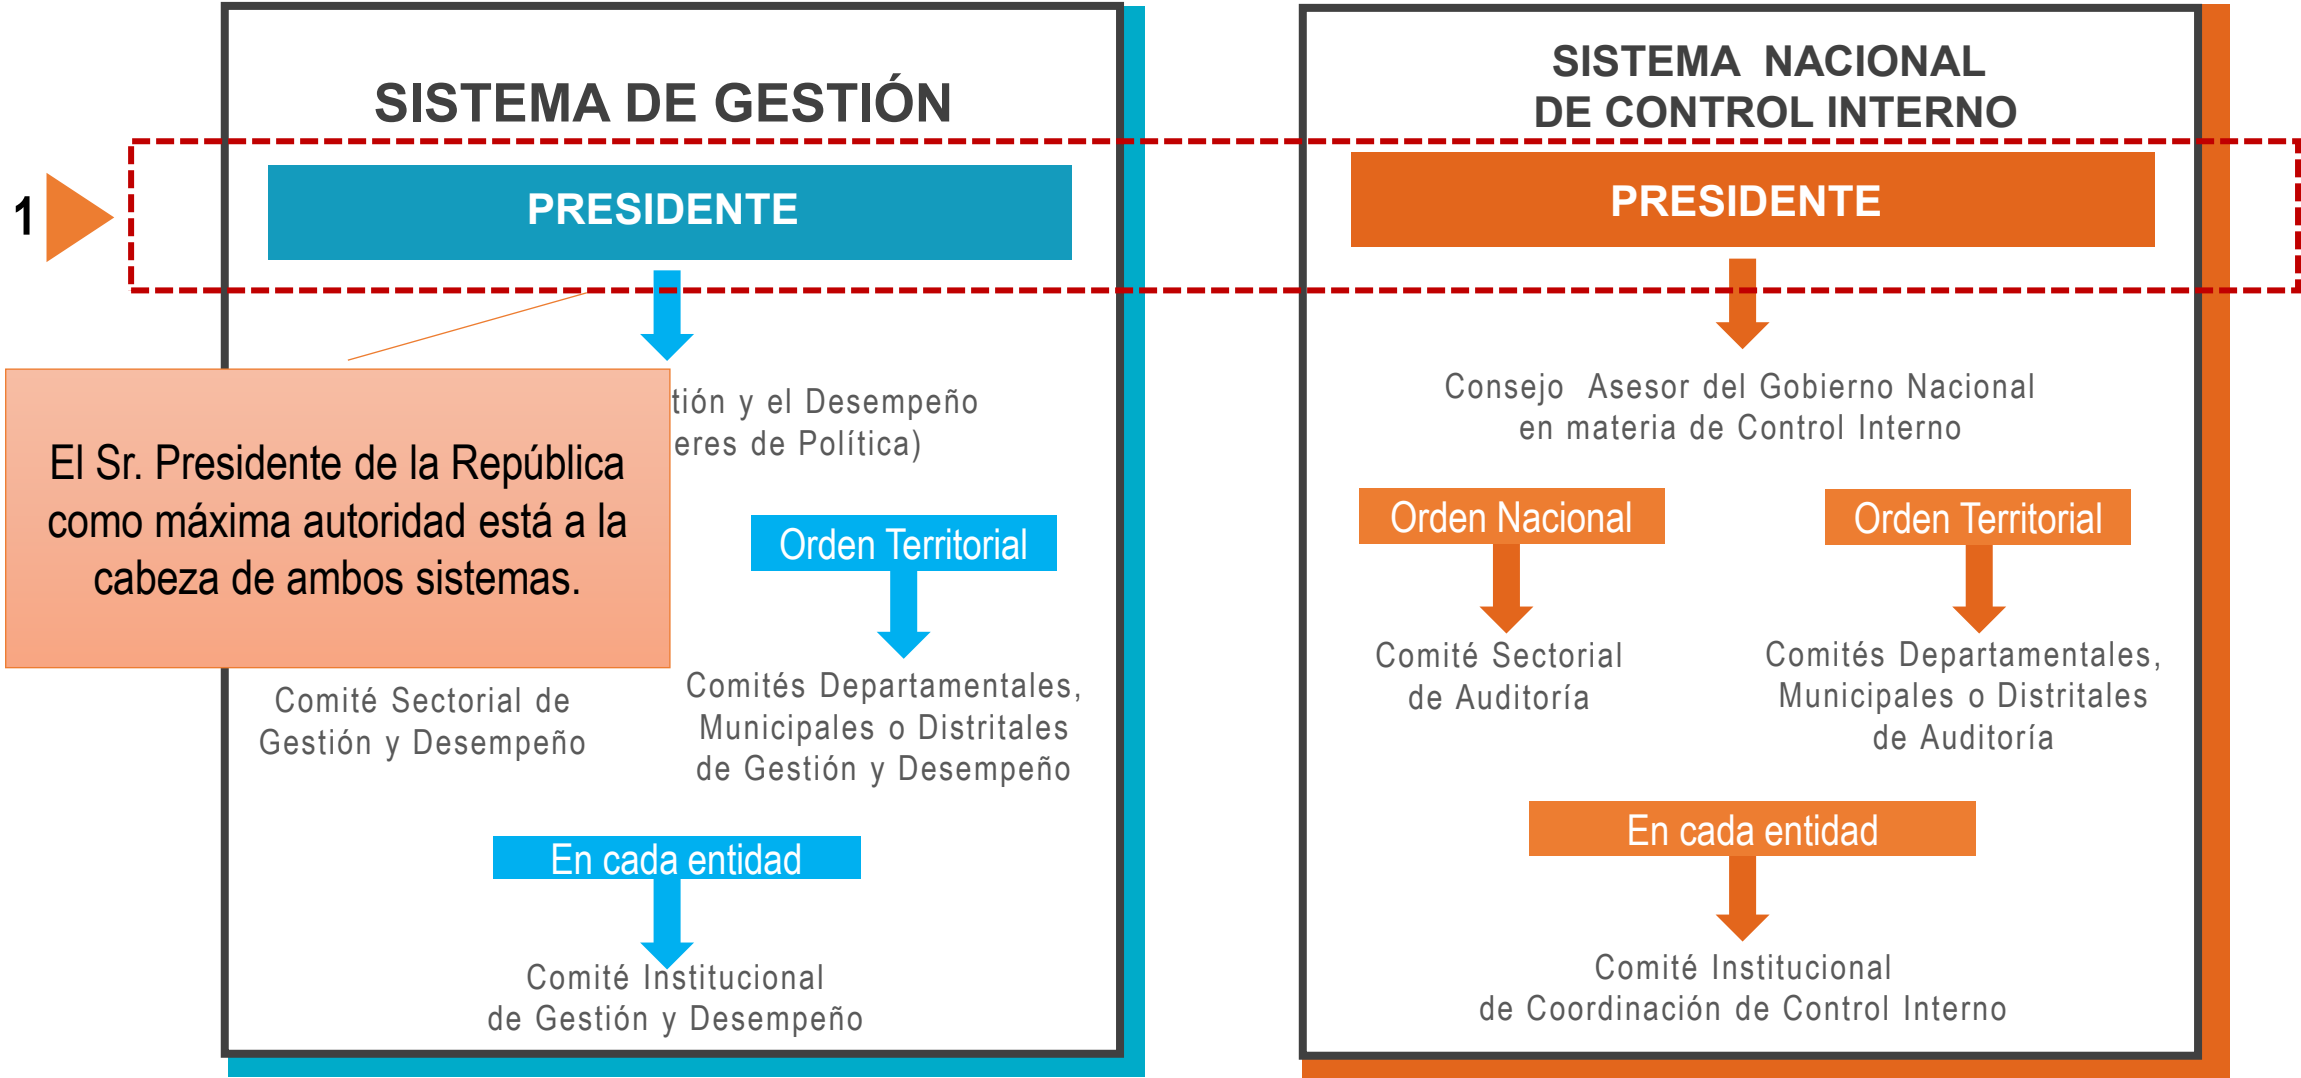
1

SISTEMA DE GESTIÓN

PRESIDENTE

El Sr. Presidente de la República como máxima autoridad está a la cabeza de ambos sistemas.

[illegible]tión y el Desempeño
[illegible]eres de Política)

Orden Territorial

Comité Sectorial de Gestión y Desempeño

Comités Departamentales, Municipales o Distritales de Gestión y Desempeño

En cada entidad

Comité Institucional de Gestión y Desempeño

SISTEMA NACIONAL DE CONTROL INTERNO

PRESIDENTE

Consejo Asesor del Gobierno Nacional en materia de Control Interno

Orden Nacional

Orden Territorial

Comité Sectorial de Auditoría

Comités Departamentales, Municipales o Distritales de Auditoría

En cada entidad

Comité Institucional de Coordinación de Control Interno